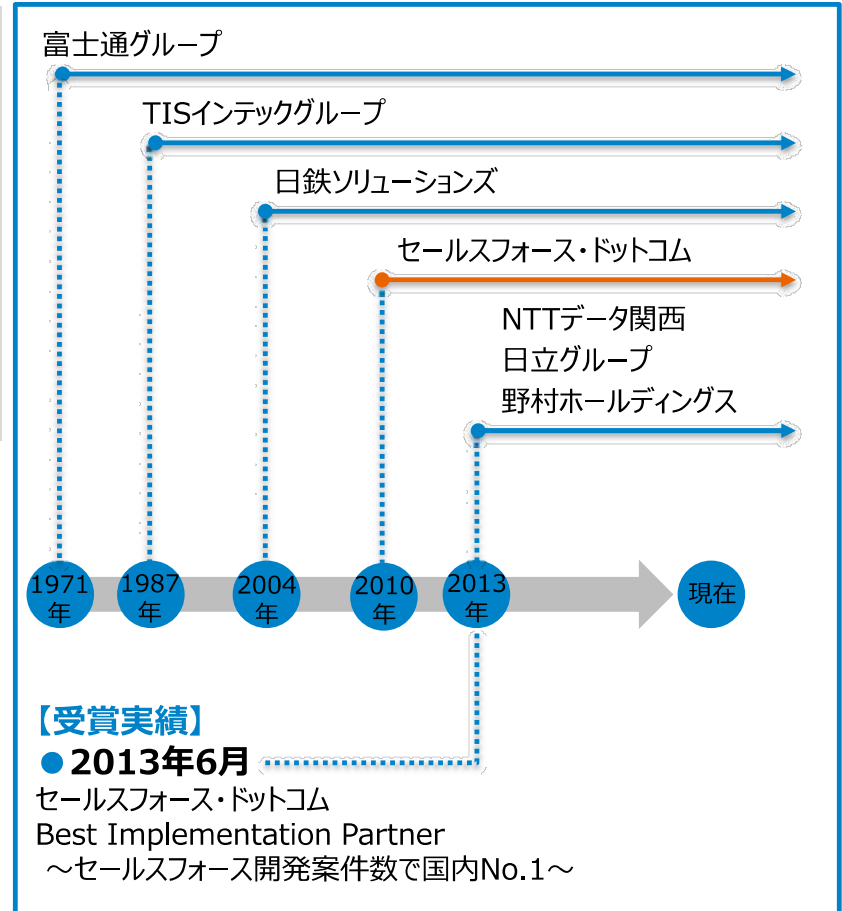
富士通グループ

TISインテックグループ

日鉄ソリューションズ

セールスフォース・ドットコム

NTTデータ関西
日立グループ
野村ホールディングス

1971年
1987年
2004年
2010年
2013年
現在

【受賞実績】
●2013年6月
セールスフォース・ドットコム
Best Implementation Partner
～セールスフォース開発案件数で国内No.1～